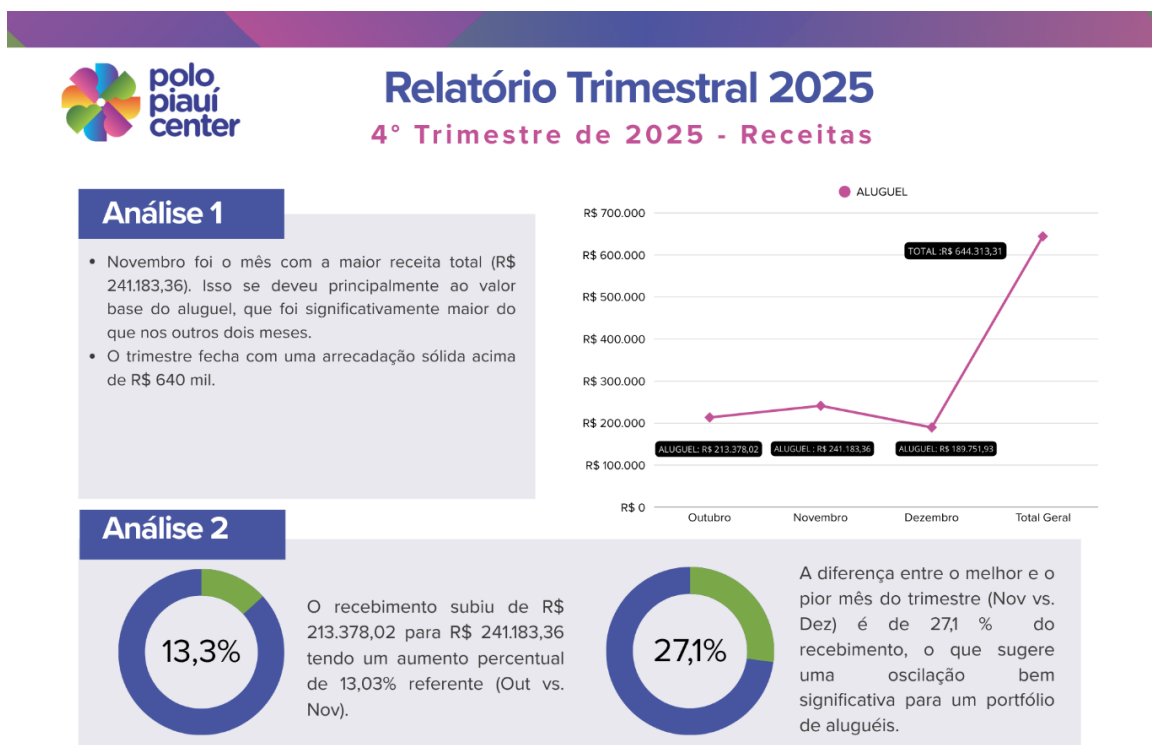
polo piauí center

Relatório Trimestral 2025

4° Trimestre de 2025 - Receitas

Análise 1

• Novembro foi o mês com a maior receita total (R$ 241.183,36). Isso se deveu principalmente ao valor base do aluguel, que foi significativamente maior do que nos outros dois meses.
• O trimestre fecha com uma arrecadação sólida acima de R$ 640 mil.

ALUGUEL

R$ 700.000
R$ 600.000
R$ 500.000
R$ 400.000
R$ 300.000
R$ 200.000
R$ 100.000
R$ 0

TOTAL :R$ 644.313,31
ALUGUEL: R$ 213.378,02
ALUGUEL : R$ 241.183,36
ALUGUEL: R$ 189.751,93

Outubro Novembro Dezembro Total Geral

Análise 2

13,3%

O recebimento subiu de R$ 213.378,02 para R$ 241.183,36 tendo um aumento percentual de 13,03% referente (Out vs. Nov).

27,1%

A diferença entre o melhor e o pior mês do trimestre (Nov vs. Dez) é de 27,1 % do recebimento, o que sugere uma oscilação bem significativa para um portfólio de aluguéis.